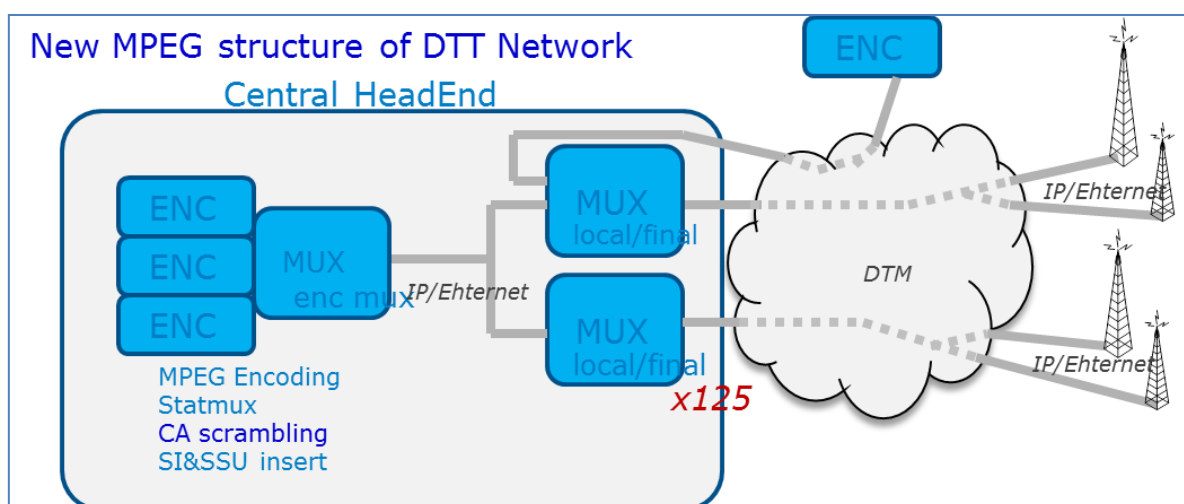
New MPEG structure of DTT Network

Central HeadEnd

ENC

ENC

ENC

ENC

MUX
enc mux

IP/Ehternet

MUX
local/final

MUX
local/final

x125

DTM

IP/Ehternet

IP/Ehternet

MPEG Encoding
Statmux
CA scrambling
SI&SSU insert